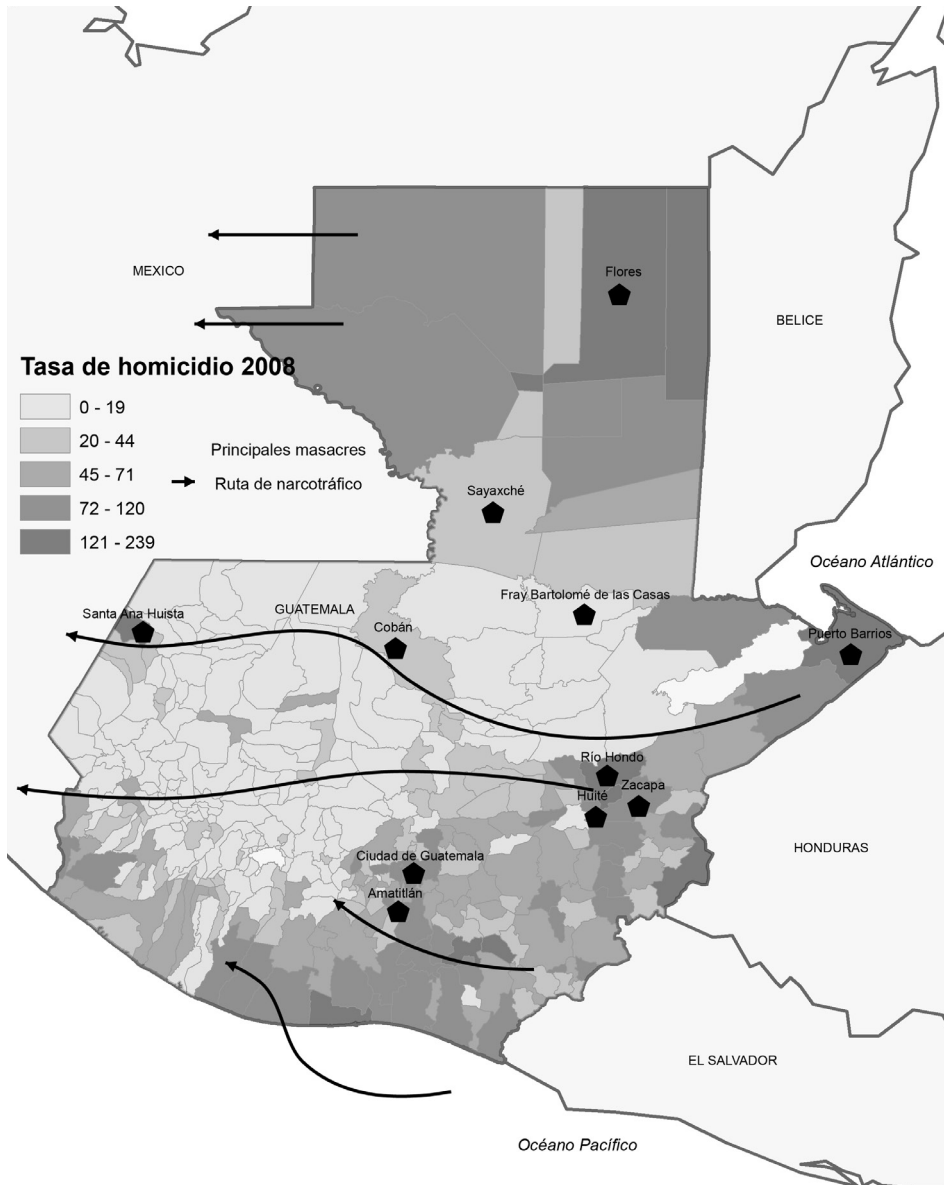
MEXICO

Flores

BELICE

Tasa de homicidio 2008

| |
|---|
| 0 - 19 |
| 20 - 44 |
| 45 - 71 |
| 72 - 120 |
| 121 - 239 |

Principales masacres

Ruta de narcotráfico

Sayaxché

Océano Atlántico

Fray Bartolomé de las Casas

Santa Ana Huista

GUATEMALA

Cobán

Puerto Barrios

Río Hondo

Zacapa

Huité

HONDURAS

Ciudad de Guatemala

Amatitlán

EL SALVADOR

Océano Pacífico